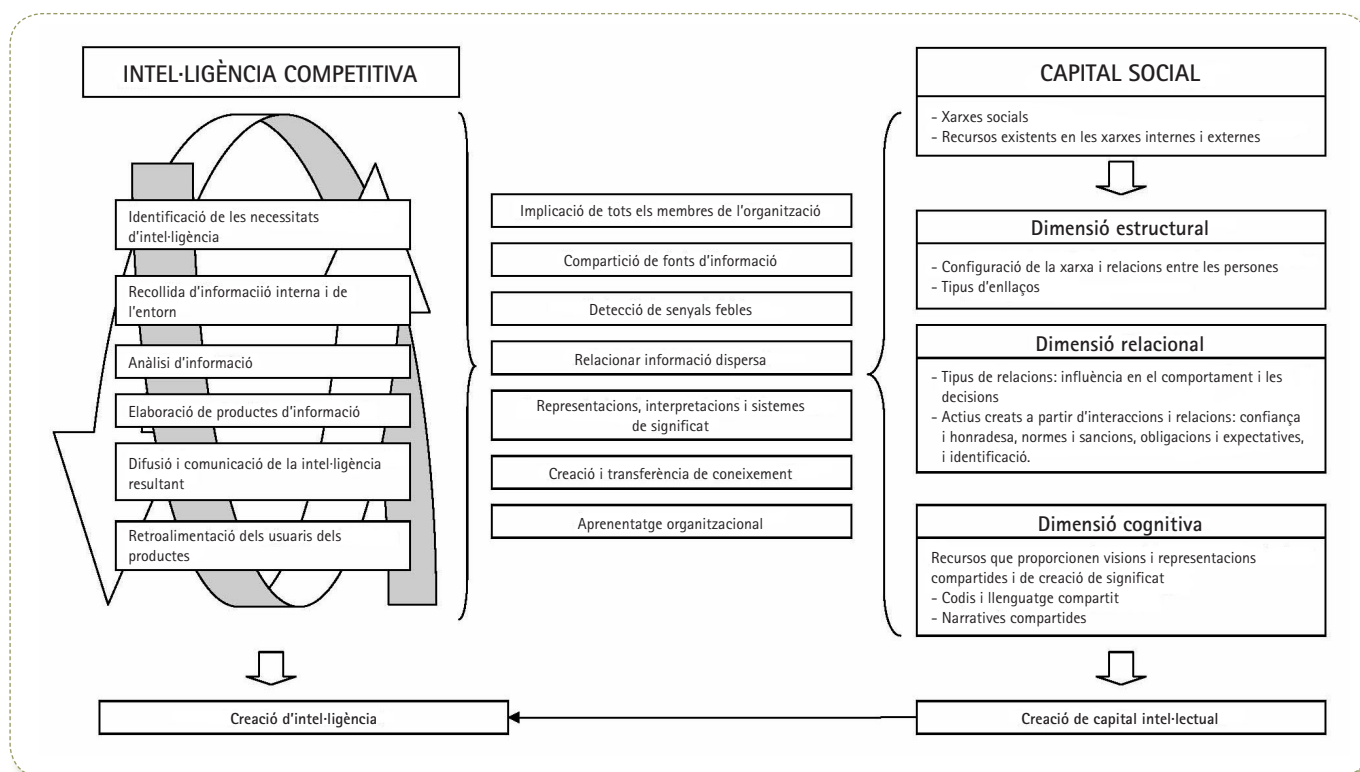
INTEL·LIGÈNCIA COMPETITIVA

Identificació de les necessitats d'intel·ligència

Recollida d'informaciió interna i de l'entorn

Anàlisi d'informació

Elaboració de productes d'informació

Difusió i comunicació de la intel·ligència resultant

Retroalimentació dels usuaris dels productes

Implicació de tots els membres de l'organització

Compartició de fonts d'informació

Detecció de senyals febles

Relacionar informació dispersa

Representacions, interpretacions i sistemes de significat

Creació i transferència de coneixement

Aprenentatge organitzacional

CAPITAL SOCIAL

- Xarxes socials
- Recursos existents en les xarxes internes i externes

Dimensió estructural

- Configuració de la xarxa i relacions entre les persones
- Tipus d'enllaços

Dimensió relacional

- Tipus de relacions: influència en el comportament i les decisions
- Actius creats a partir d'interaccions i relacions: confiança i honradesa, normes i sancions, obligacions i expectatives, i identificació.

Dimensió cognitiva

Recursos que proporcionen visions i representacions compartides i de creació de significat
- Codis i llenguatge compartit
- Narratives compartides

Creació d'intel·ligència

Creació de capital intel·lectual